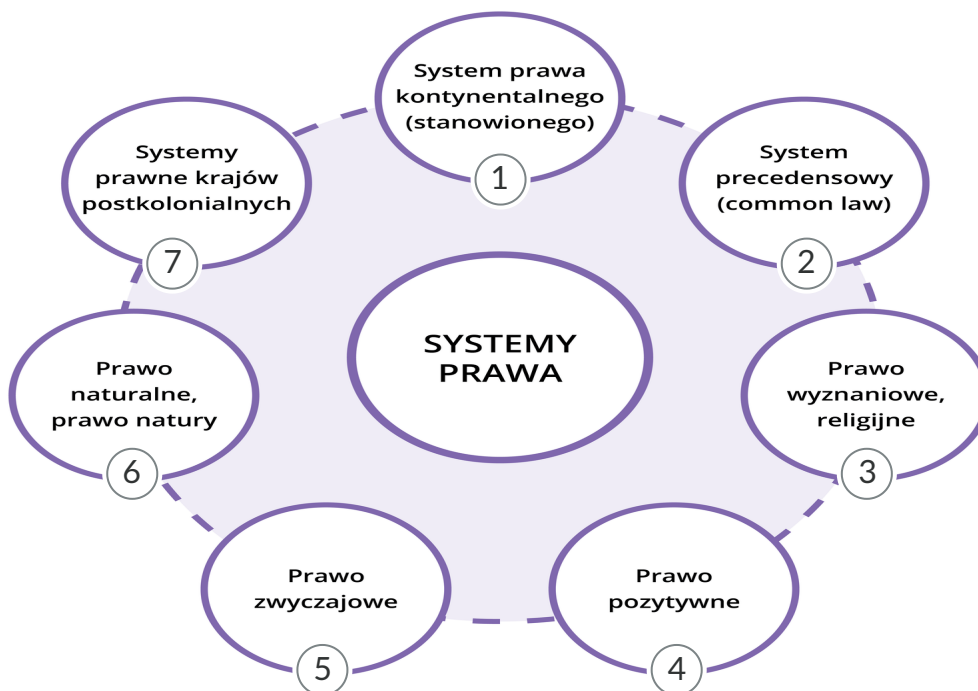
SYSTEMY PRAWA

System prawa kontynentalnego (stanowionego)
1

System precedensowy (common law)
2

Prawo wyznaniowe, religijne
3

Prawo pozytywne
4

Prawo zwyczajowe
5

Prawo naturalne, prawo natury
6

Systemy prawne krajów postkolonialnych
7